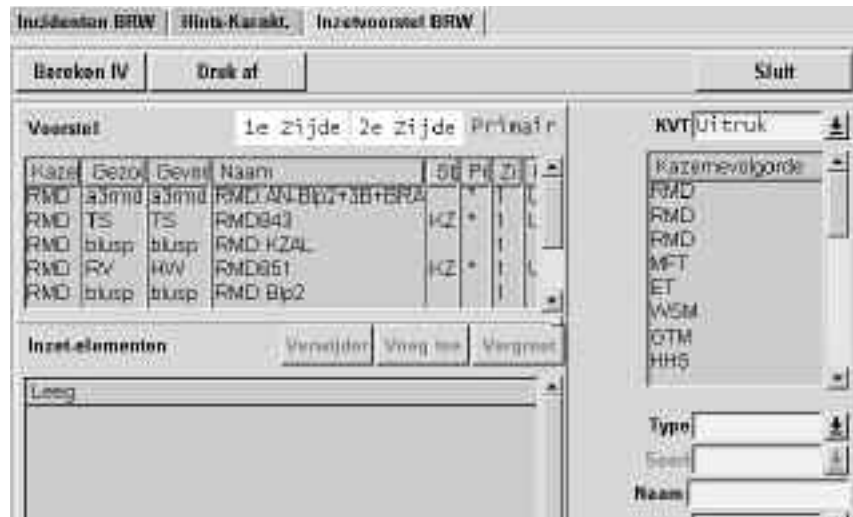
Incidenten BRW | Hints-Karakt. | Inzetvoorstel BRW

Bereken IV | Druk af | Sluit

Voorstel 1e zijde 2e zijde Primair

| Kaze | Gezo | Geve | Naam | St | Pr | Zi | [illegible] |
|---|---|---|---|---|---|---|---|
| RMD | a3rmd | a3rmd | RMD AN-Bip2+3B+BRA | | * | | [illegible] |
| RMD | TS | TS | RMD843 | KZ | * | 1 | L |
| RMD | blusp | blusp | RMD KZAL | | | 1 | |
| RMD | RV | HW | RMD851 | KZ | * | 1 | L |
| RMD | blusp | blusp | RMD Bip2 | | | 1 | |

Inzet-elementen Verwijder Voeg toe Vergroot

Leeg

KVT Uitruk

Kazernevolgorde
RMD
RMD
RMD
MFT
ET
WSM
GTM
HHS

Type
Soort
Naam